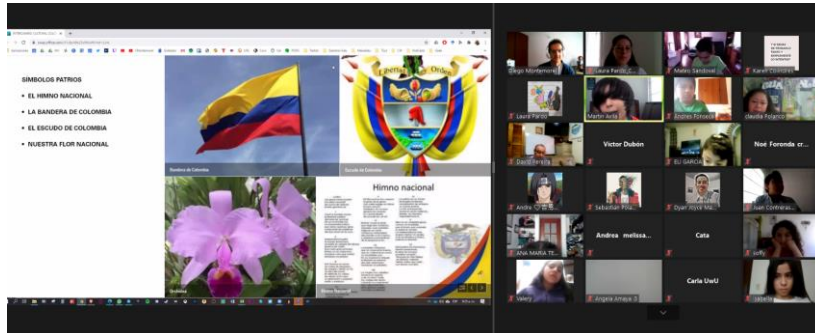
SIMBOLOS PATRIOS

• EL HIMNO NACIONAL

• LA BANDERA DE COLOMBIA

• EL ESCUDO DE COLOMBIA

• NUESTRA FLOR NACIONAL

Bandera de Colombia

Libertad y Orden

Escudo de Colombia

Orquídea

Himno nacional

Himno Nacional

Diego Montenegro

Laura Parra

Mateo Sandoval

Karen Contreras

Laura Pardo

Martin Avila

Andres Fonseca

claudia Polanco

David Pereira

Victor Dubón

ELI GARCIA

Noé Foronda cr...

Andre

Sebastian Pin...

Dyan Jojoa Ma...

Juan Contreras

ANA MARIA TE...

Andrea melissa...

Cata

sofia

Valery

Angela Amaya 3

Carla UwU

Isabella